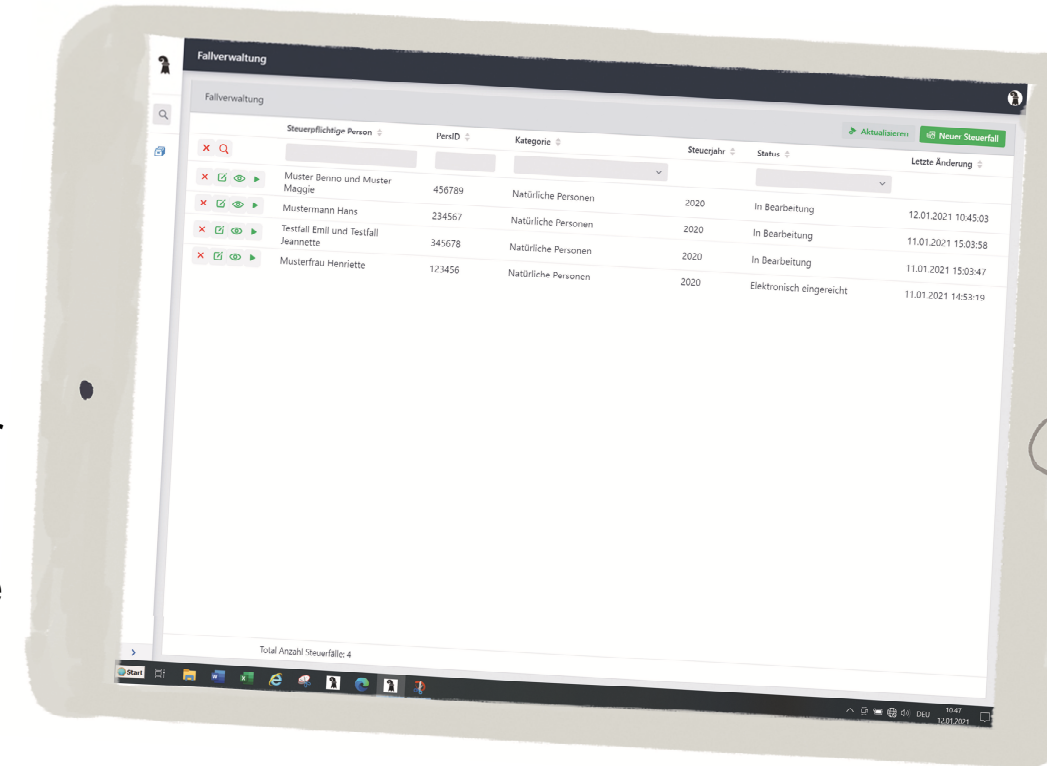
Fallverwaltung

Fallverwaltung

Aktualisieren | Neuer Steuerfall

| | Steuerpflichtige Person | PersID | Kategorie | Steuerjahr | Status | Letzte Änderung |
|---|---|---|---|---|---|---|
| | Muster Benno und Muster Maggie | 456789 | Natürliche Personen | 2020 | In Bearbeitung | 12.01.2021 10:45:03 |
| | Mustermann Hans | 234567 | Natürliche Personen | 2020 | In Bearbeitung | 11.01.2021 15:03:58 |
| | Testfall Emil und Testfall Jeannette | 345678 | Natürliche Personen | 2020 | In Bearbeitung | 11.01.2021 15:03:47 |
| | Musterfrau Henriette | 123456 | Natürliche Personen | 2020 | Elektronisch eingereicht | 11.01.2021 14:53:19 |

Total Anzahl Steuerfälle: 4

Start

DEU 10:47 12.01.2021